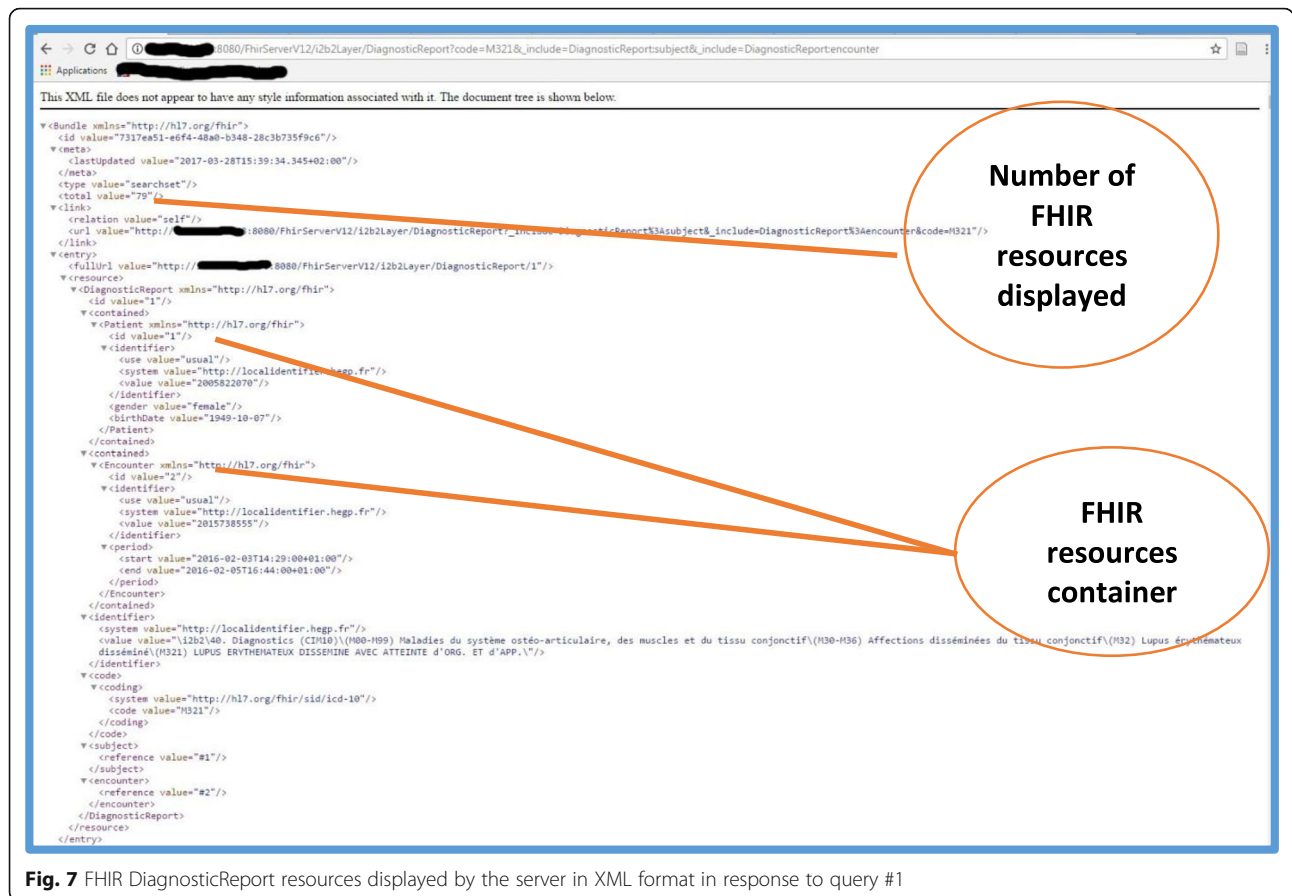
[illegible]:8080/FhirServerV12/i2b2Layer/DiagnosticReport?code=M321&_include=DiagnosticReport:subject&_include=DiagnosticReport:encounter

Applications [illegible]

This XML file does not appear to have any style information associated with it. The document tree is shown below.

<Bundle xmlns="http://hl7.org/fhir">
<id value="7317ea51-e6f4-48a0-b348-28c3b735f9c6"/>
<meta>
<lastUpdated value="2017-03-28T15:39:34.345+02:00"/>
</meta>
<type value="searchset"/>
<total value="79"/>
<link>
<relation value="self"/>
<url value="http://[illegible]:8080/FhirServerV12/i2b2Layer/DiagnosticReport?_include=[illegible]ticReport%3Asubject&_include=DiagnosticReport%3Aencounter&code=M321"/>
</link>
<entry>
<fullUrl value="http://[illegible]:8080/FhirServerV12/i2b2Layer/DiagnosticReport/1"/>
<resource>
<DiagnosticReport xmlns="http://hl7.org/fhir">
<id value="1"/>
<contained>
<Patient xmlns="http://hl7.org/fhir">
<id value="1"/>
<identifier>
<use value="usual"/>
<system value="http://localidentifier.hegp.fr"/>
<value value="2005822070"/>
</identifier>
<gender value="female"/>
<birthDate value="1949-10-07"/>
</Patient>
</contained>
<contained>
<Encounter xmlns="http://hl7.org/fhir">
<id value="2"/>
<identifier>
<use value="usual"/>
<system value="http://localidentifier.hegp.fr"/>
<value value="2015738555"/>
</identifier>
<period>
<start value="2016-02-03T14:29:00+01:00"/>
<end value="2016-02-05T16:44:00+01:00"/>
</period>
</Encounter>
</contained>
<identifier>
<system value="http://localidentifier.hegp.fr"/>
<value value="\i2b2\40. Diagnostics (CIM10)\(M00-M99) Maladies du système ostéo-articulaire, des muscles et du tissu conjonctif\(M30-M36) Affections disséminées du tissu conjonctif\(M32) Lupus érythémateux disséminé\(M321) LUPUS ERYTHEMATEUX DISSEMINE AVEC ATTEINTE d'ORG. ET d'APP.\"/>
</identifier>
<code>
<coding>
<system value="http://hl7.org/fhir/sid/icd-10"/>
<code value="M321"/>
</coding>
</code>
<subject>
<reference value="#1"/>
</subject>
<encounter>
<reference value="#2"/>
</encounter>
</DiagnosticReport>
</resource>
</entry>

Number of FHIR resources displayed

FHIR resources container

Fig. 7 FHIR DiagnosticReport resources displayed by the server in XML format in response to query #1